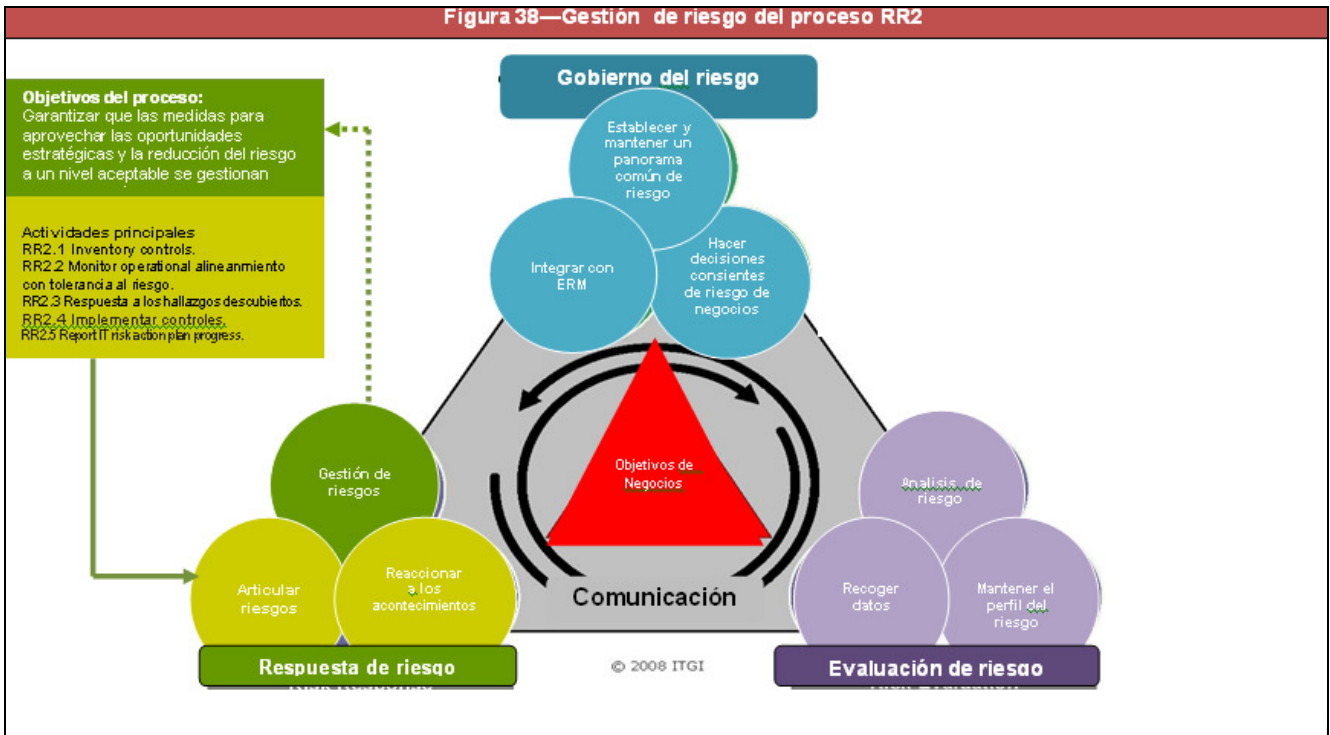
Figura 38—Gestión de riesgo del proceso RR2

Objetivos del proceso:
Garantizar que las medidas para aprovechar las oportunidades estratégicas y la reducción del riesgo a un nivel aceptable se gestionan

Actividades principales
RR2.1 Inventory controls.
RR2.2 Monitor operational alineanmiento con tolerancia al riesgo.
RR2.3 Respuesta a los hallazgos descubiertos.
RR2.4 Implementar controles.
RR2.5 Report IT risk action plan progress.

Gobierno del riesgo

Establecer y mantener un panorama común de riesgo

Integrar con ERM

Hacer decisiones consientes de riesgo de negocios

Objetivos de Negocios

Comunicación

Gestión de riesgos

Articular riesgos

Reaccionar a los acontecimientos

Respuesta de riesgo

Analisis de riesgo

Recoger datos

Mantener el perfil del riesgo

Evaluación de riesgo

© 2008 ITGI